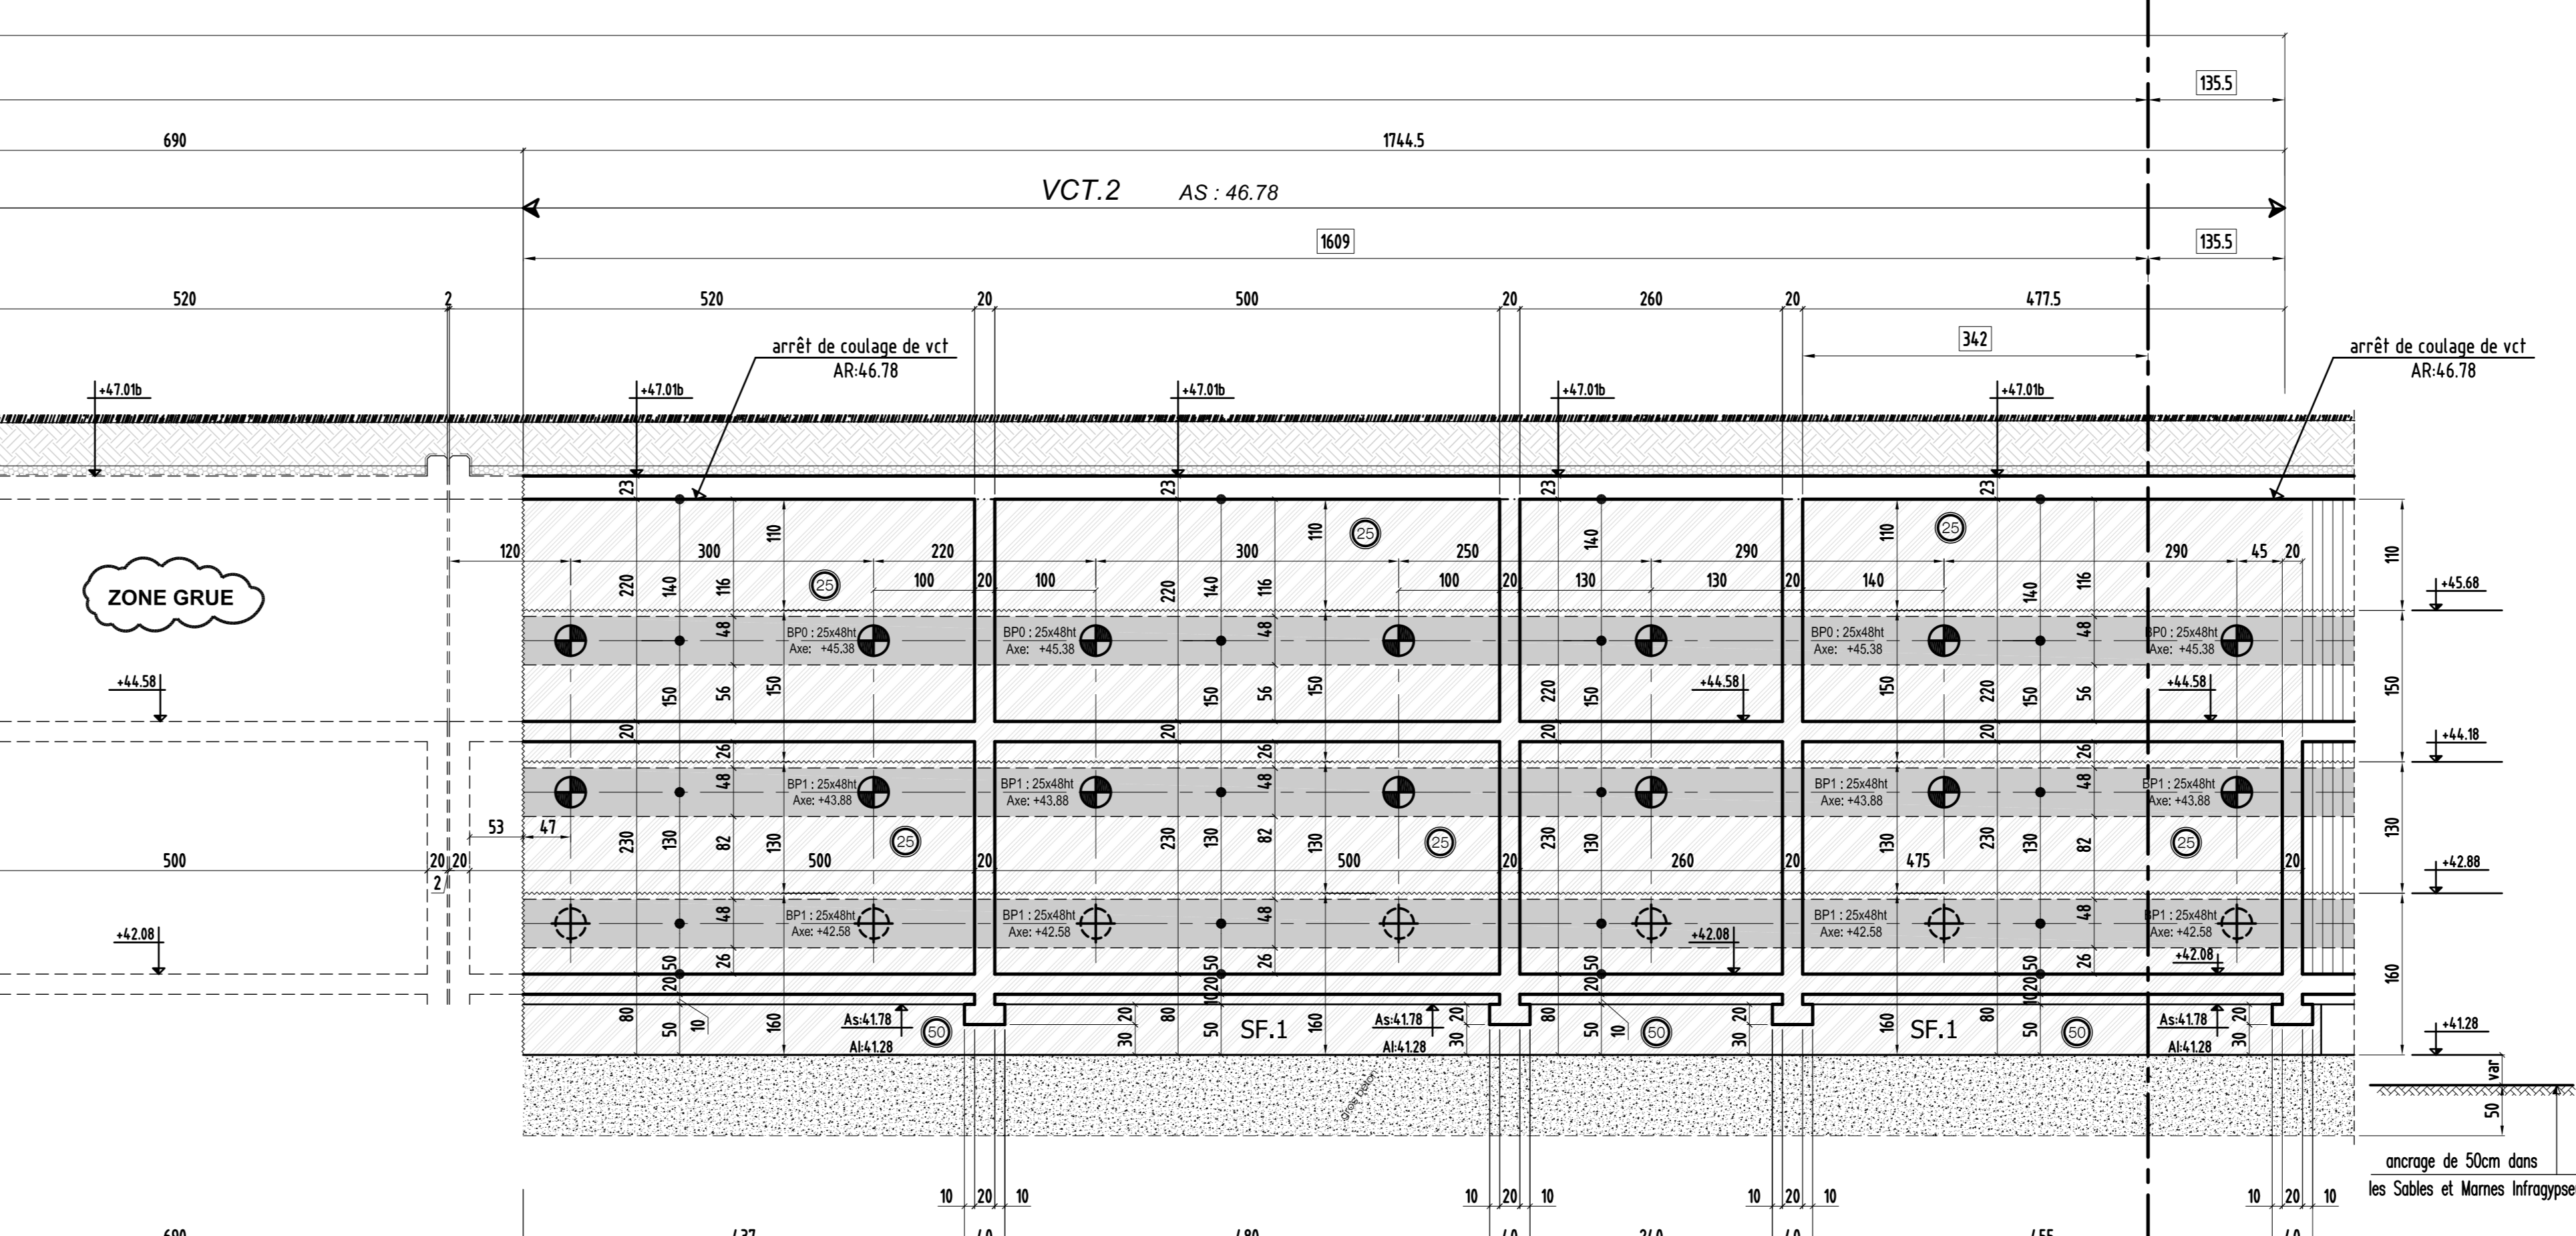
135.5

690

1744.5

VCT.2 AS : 46.78

1609

135.5

520 2 520 20 500 20 260 20 477.5

342

arrêt de coulage de vct
AR:46.78

arrêt de coulage de vct
AR:46.78

+47.01b +47.01b +47.01b +47.01b +47.01b

ZONE GRUE

120 300 220 100 20 100 300 250 100 20 130 290 130 20 140 290 45 20

110 25 25 25 25

23 220 140 116 23 220 140 116 23 140 23 140 116

BP0 : 25x48ht
Axe: +45.38

BP0 : 25x48ht
Axe: +45.38

BP0 : 25x48ht
Axe: +45.38

BP0 : 25x48ht
Axe: +45.38

48 48 48

+45.68

+44.58 +44.58 +44.58

150 56 150 150 56 150 220 150 150 220 150 56

110 150 130 160

20 20 20 20

+44.18

26 26 26

BP1 : 25x48ht
Axe: +43.88

BP1 : 25x48ht
Axe: +43.88

BP1 : 25x48ht
Axe: +43.88

BP1 : 25x48ht
Axe: +43.88

53 47

500 20 20 2

230 130 82 130 500 20 230 130 82 130 500 20 230 130 260 20 130 475 230 130 82 20

25 25 25

+42.88

BP1 : 25x48ht
Axe: +42.58

BP1 : 25x48ht
Axe: +42.58

BP1 : 25x48ht
Axe: +42.58

BP1 : 25x48ht
Axe: +42.58

+42.08 +42.08 +42.08

50 26 50 26 50 50 26

20 10 20 20 10 20

80 50 10 160 As:41.78 Al:41.28 50 30 20 80 50 SF.1 160 As:41.78 Al:41.28 30 20 80 50 10 50 30 20 160 SF.1 80 50 50 As:41.78 Al:41.28 30 20

+41.28

var
50

gros béton

ancrage de 50cm dans
les Sables et Marnes Infragypse

10 20 10 10 20 10 10 20 10 10 20 10